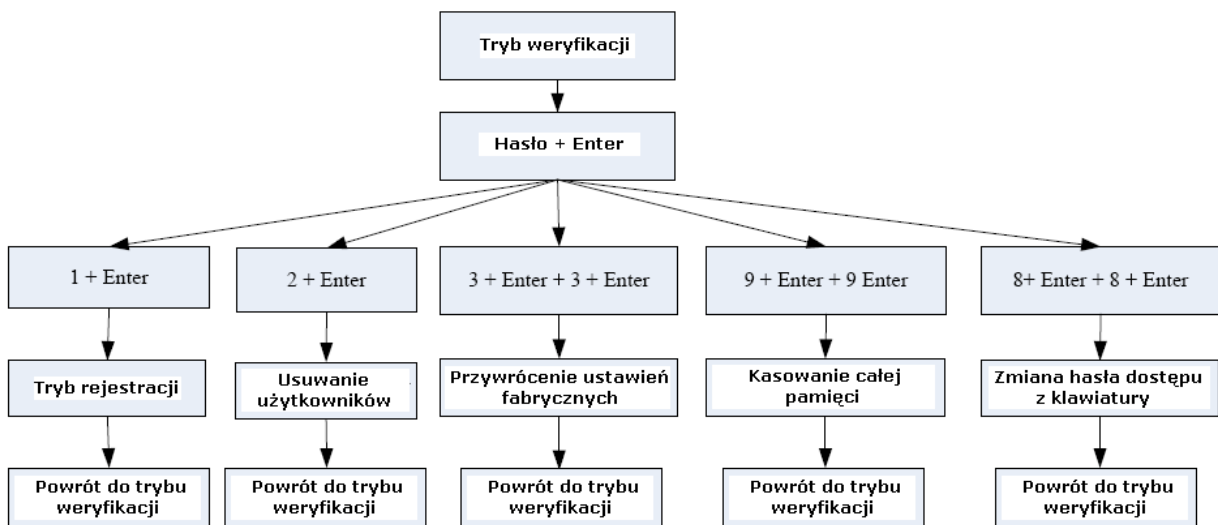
Tryb weryfikacji

Hasło + Enter

1 + Enter

2 + Enter

3 + Enter + 3 + Enter

9 + Enter + 9 Enter

8+ Enter + 8 + Enter

Tryb rejestracji

Usuwanie użytkowników

Przywrócenie ustawień fabrycznych

Kasowanie całej pamięci

Zmiana hasła dostępu z klawiatury

Powrót do trybu weryfikacji

Powrót do trybu weryfikacji

Powrót do trybu weryfikacji

Powrót do trybu weryfikacji

Powrót do trybu weryfikacji